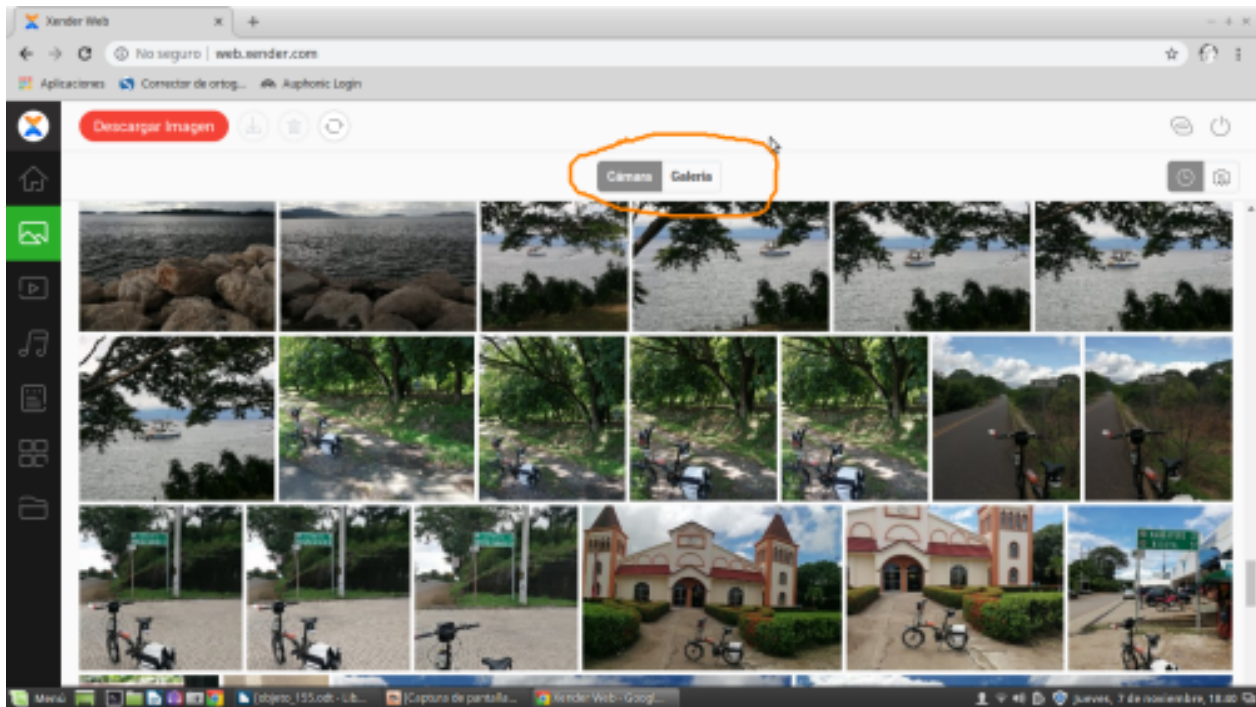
Xender Web
No seguro | web.xender.com
Aplicaciones
Corrector de ortog...
Auphonic Login
Descargar Imagen
Cámara
Galería
Menú
[objeto_155.odt - Lib...
[Captura de pantalla...
Xender Web - Googl...
jueves, 7 de noviembre, 18:00